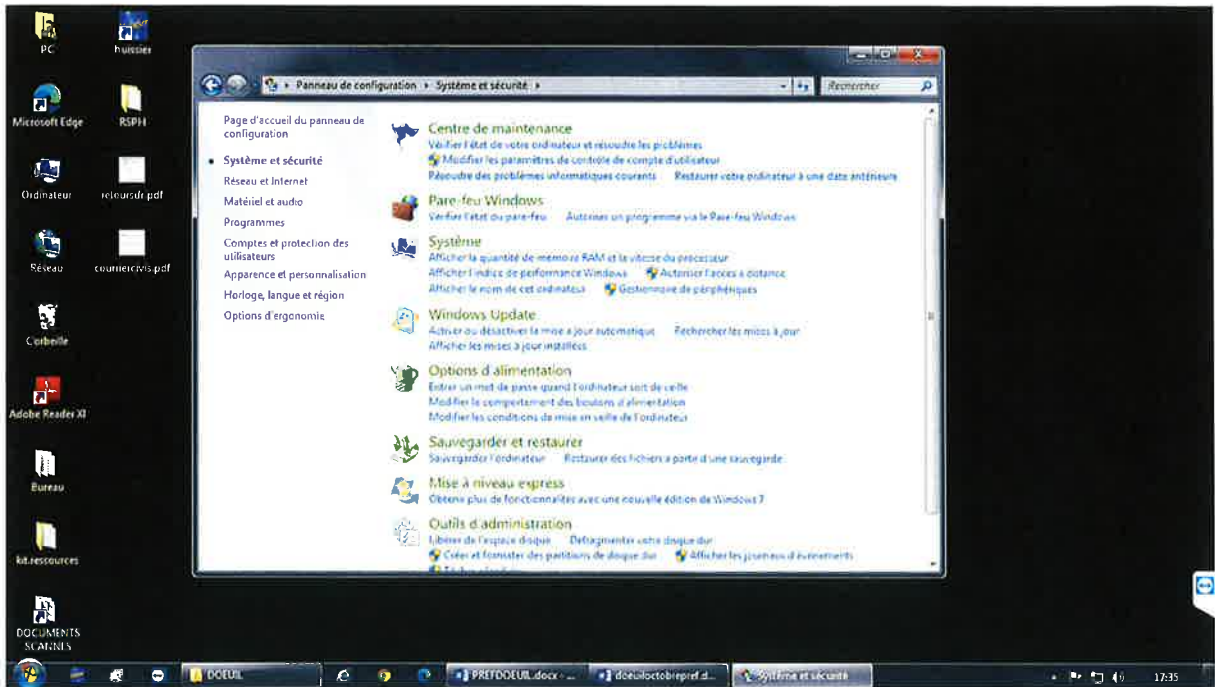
PC
huissier
Microsoft Edge
RSPH
Ordinateur
retourdr.pdf
Réseau
courriercivis.pdf
Corbeille
Adobe Reader XI
Bureau
kit.ressources
DOCUMENTS SCANNES

Panneau de configuration ▸ Système et sécurité ▸
Rechercher

Page d'accueil du panneau de configuration
Système et sécurité
Réseau et Internet
Matériel et audio
Programmes
Comptes et protection des utilisateurs
Apparence et personnalisation
Horloge, langue et région
Options d'ergonomie

Centre de maintenance
Vérifier l'état de votre ordinateur et résoudre les problèmes
Modifier les paramètres de contrôle de compte d'utilisateur
Résoudre des problèmes informatiques courants
Restaurer votre ordinateur à une date antérieure

Pare-feu Windows
Vérifier l'état du pare-feu
Autoriser un programme via le Pare-feu Windows

Système
Afficher la quantité de mémoire RAM et la vitesse du processeur
Afficher l'indice de performance Windows
Autoriser l'accès à distance
Afficher le nom de cet ordinateur
Gestionnaire de périphériques

Windows Update
Activer ou désactiver la mise à jour automatique
Rechercher les mises à jour
Afficher les mises à jour installées

Options d'alimentation
Entrer un mot de passe quand l'ordinateur sort de veille
Modifier le comportement des boutons d'alimentation
Modifier les conditions de mise en veille de l'ordinateur

Sauvegarder et restaurer
Sauvegarder l'ordinateur
Restaurer des fichiers à partir d'une sauvegarde

Mise à niveau express
Obtenir plus de fonctionnalités avec une nouvelle édition de Windows 7

Outils d'administration
Libérer de l'espace disque
Défragmenter votre disque dur
Créer et formater des partitions de disque dur
Afficher les journaux d'événements
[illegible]

DOEUIL
PREFDOEUIL.docx - ...
doeuiloctobrepref.d...
Système et sécurité
17:35